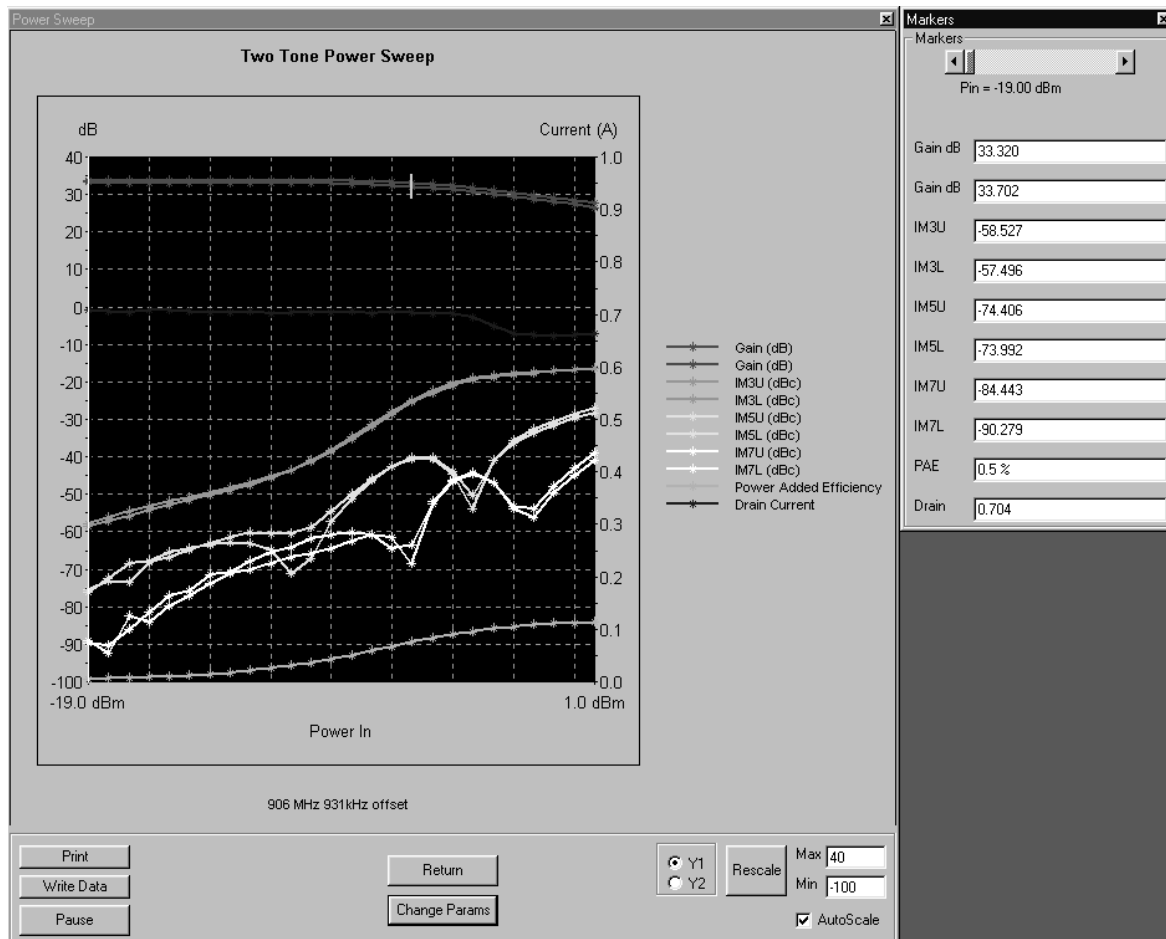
Power Sweep

Two Tone Power Sweep

dB

Current (A)

40
30
20
10
0
-10
-20
-30
-40
-50
-60
-70
-80
-90
-100

1.0
0.9
0.8
0.7
0.6
0.5
0.4
0.3
0.2
0.1
0.0

-19.0 dBm

1.0 dBm

Power In

Gain (dB)
Gain (dB)
IM3U (dBc)
IM3L (dBc)
IM5U (dBc)
IM5L (dBc)
IM7U (dBc)
IM7L (dBc)
Power Added Efficiency
Drain Current

906 MHz 931kHz offset

Print

Write Data

Pause

Return

Change Params

Y1

Y2

Rescale

Max 40

Min -100

AutoScale

Markers

Markers

Pin = -19.00 dBm

| | |
|---|---|
| Gain dB | 33.320 |
| Gain dB | 33.702 |
| IM3U | -58.527 |
| IM3L | -57.496 |
| IM5U | -74.406 |
| IM5L | -73.992 |
| IM7U | -84.443 |
| IM7L | -90.279 |
| PAE | 0.5 % |
| Drain | 0.704 |